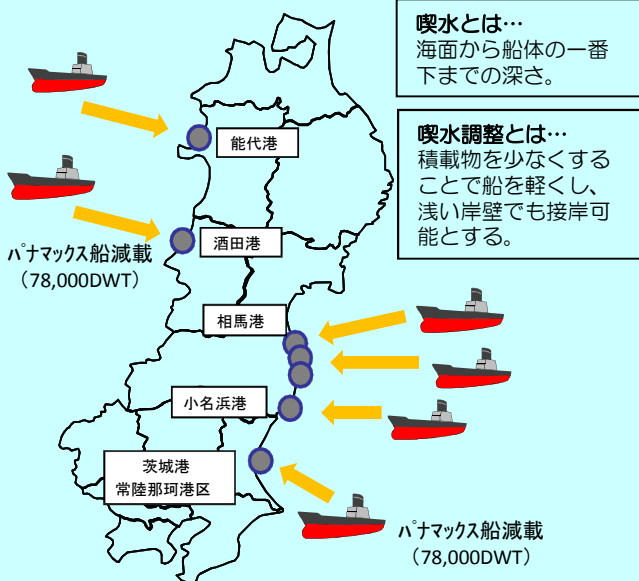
喫水とは…
海面から船体の一番下までの深さ。

喫水調整とは…
積載物を少なくすることで船を軽くし、浅い岸壁でも接岸可能とする。

能代港

酒田港

パナマックス船減載
（78,000DWT）

相馬港

小名浜港

茨城港
常陸那珂港区

パナマックス船減載
（78,000DWT）